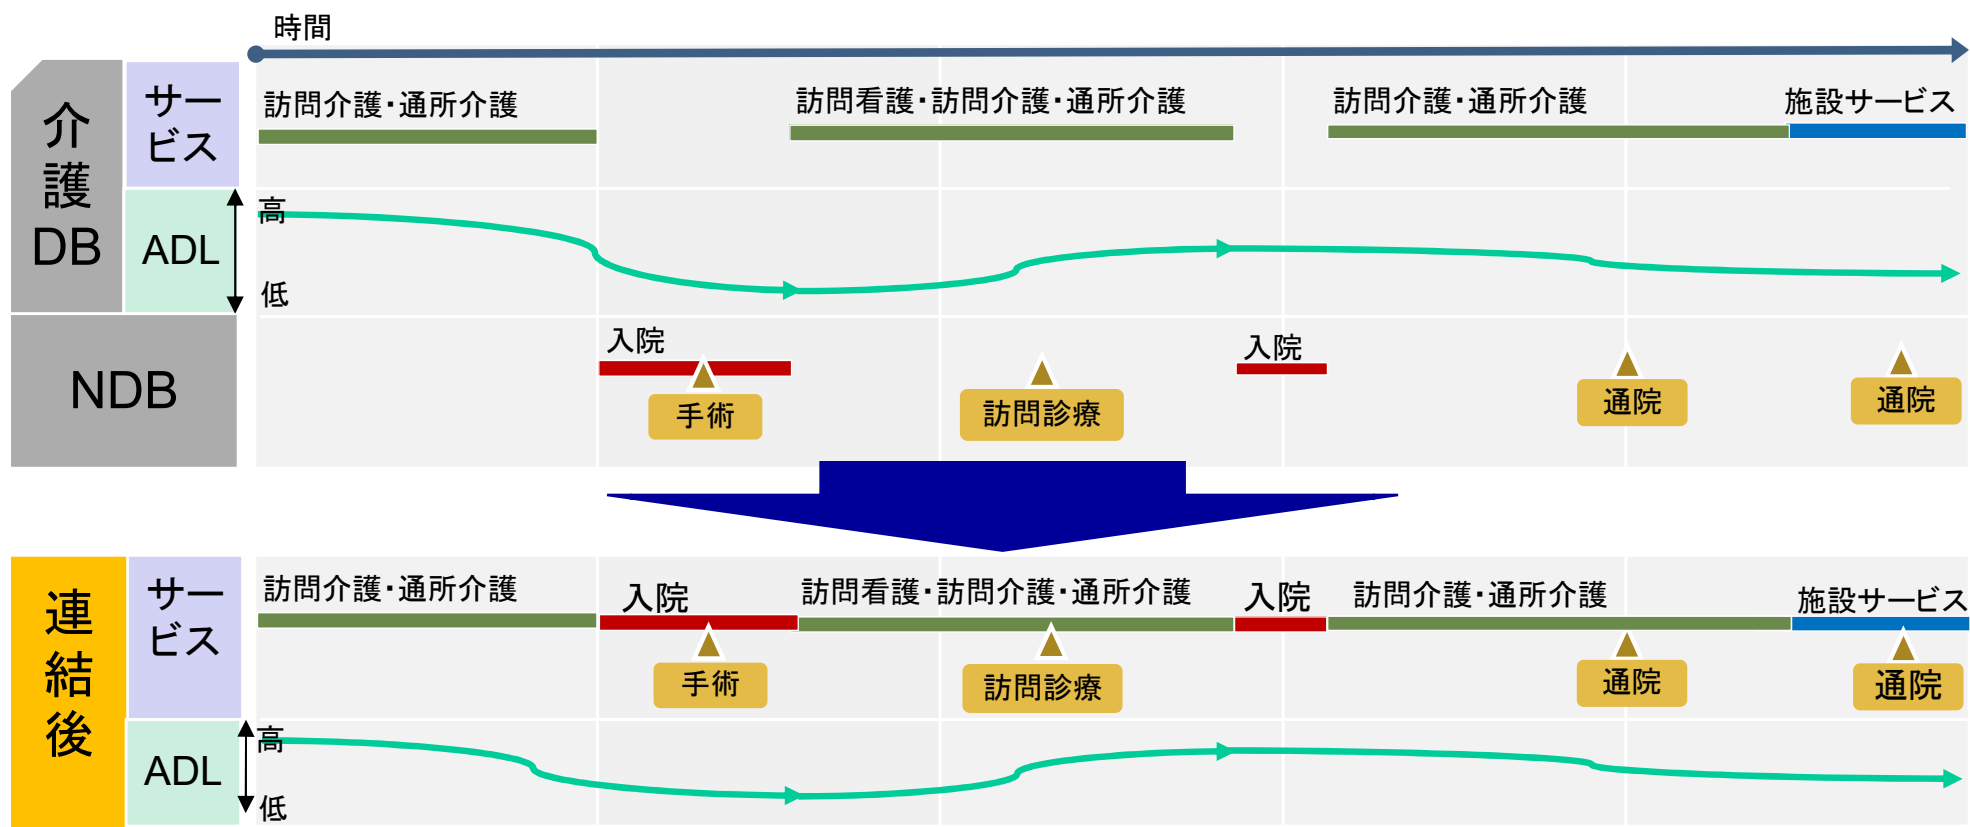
時間

介護DB

サービス

訪問介護・通所介護

訪問看護・訪問介護・通所介護

訪問介護・通所介護

施設サービス

ADL

高

低

NDB

入院

手術

訪問診療

入院

通院

通院

連結後

サービス

訪問介護・通所介護

入院

訪問看護・訪問介護・通所介護

入院

訪問介護・通所介護

施設サービス

手術

訪問診療

通院

通院

ADL

高

低